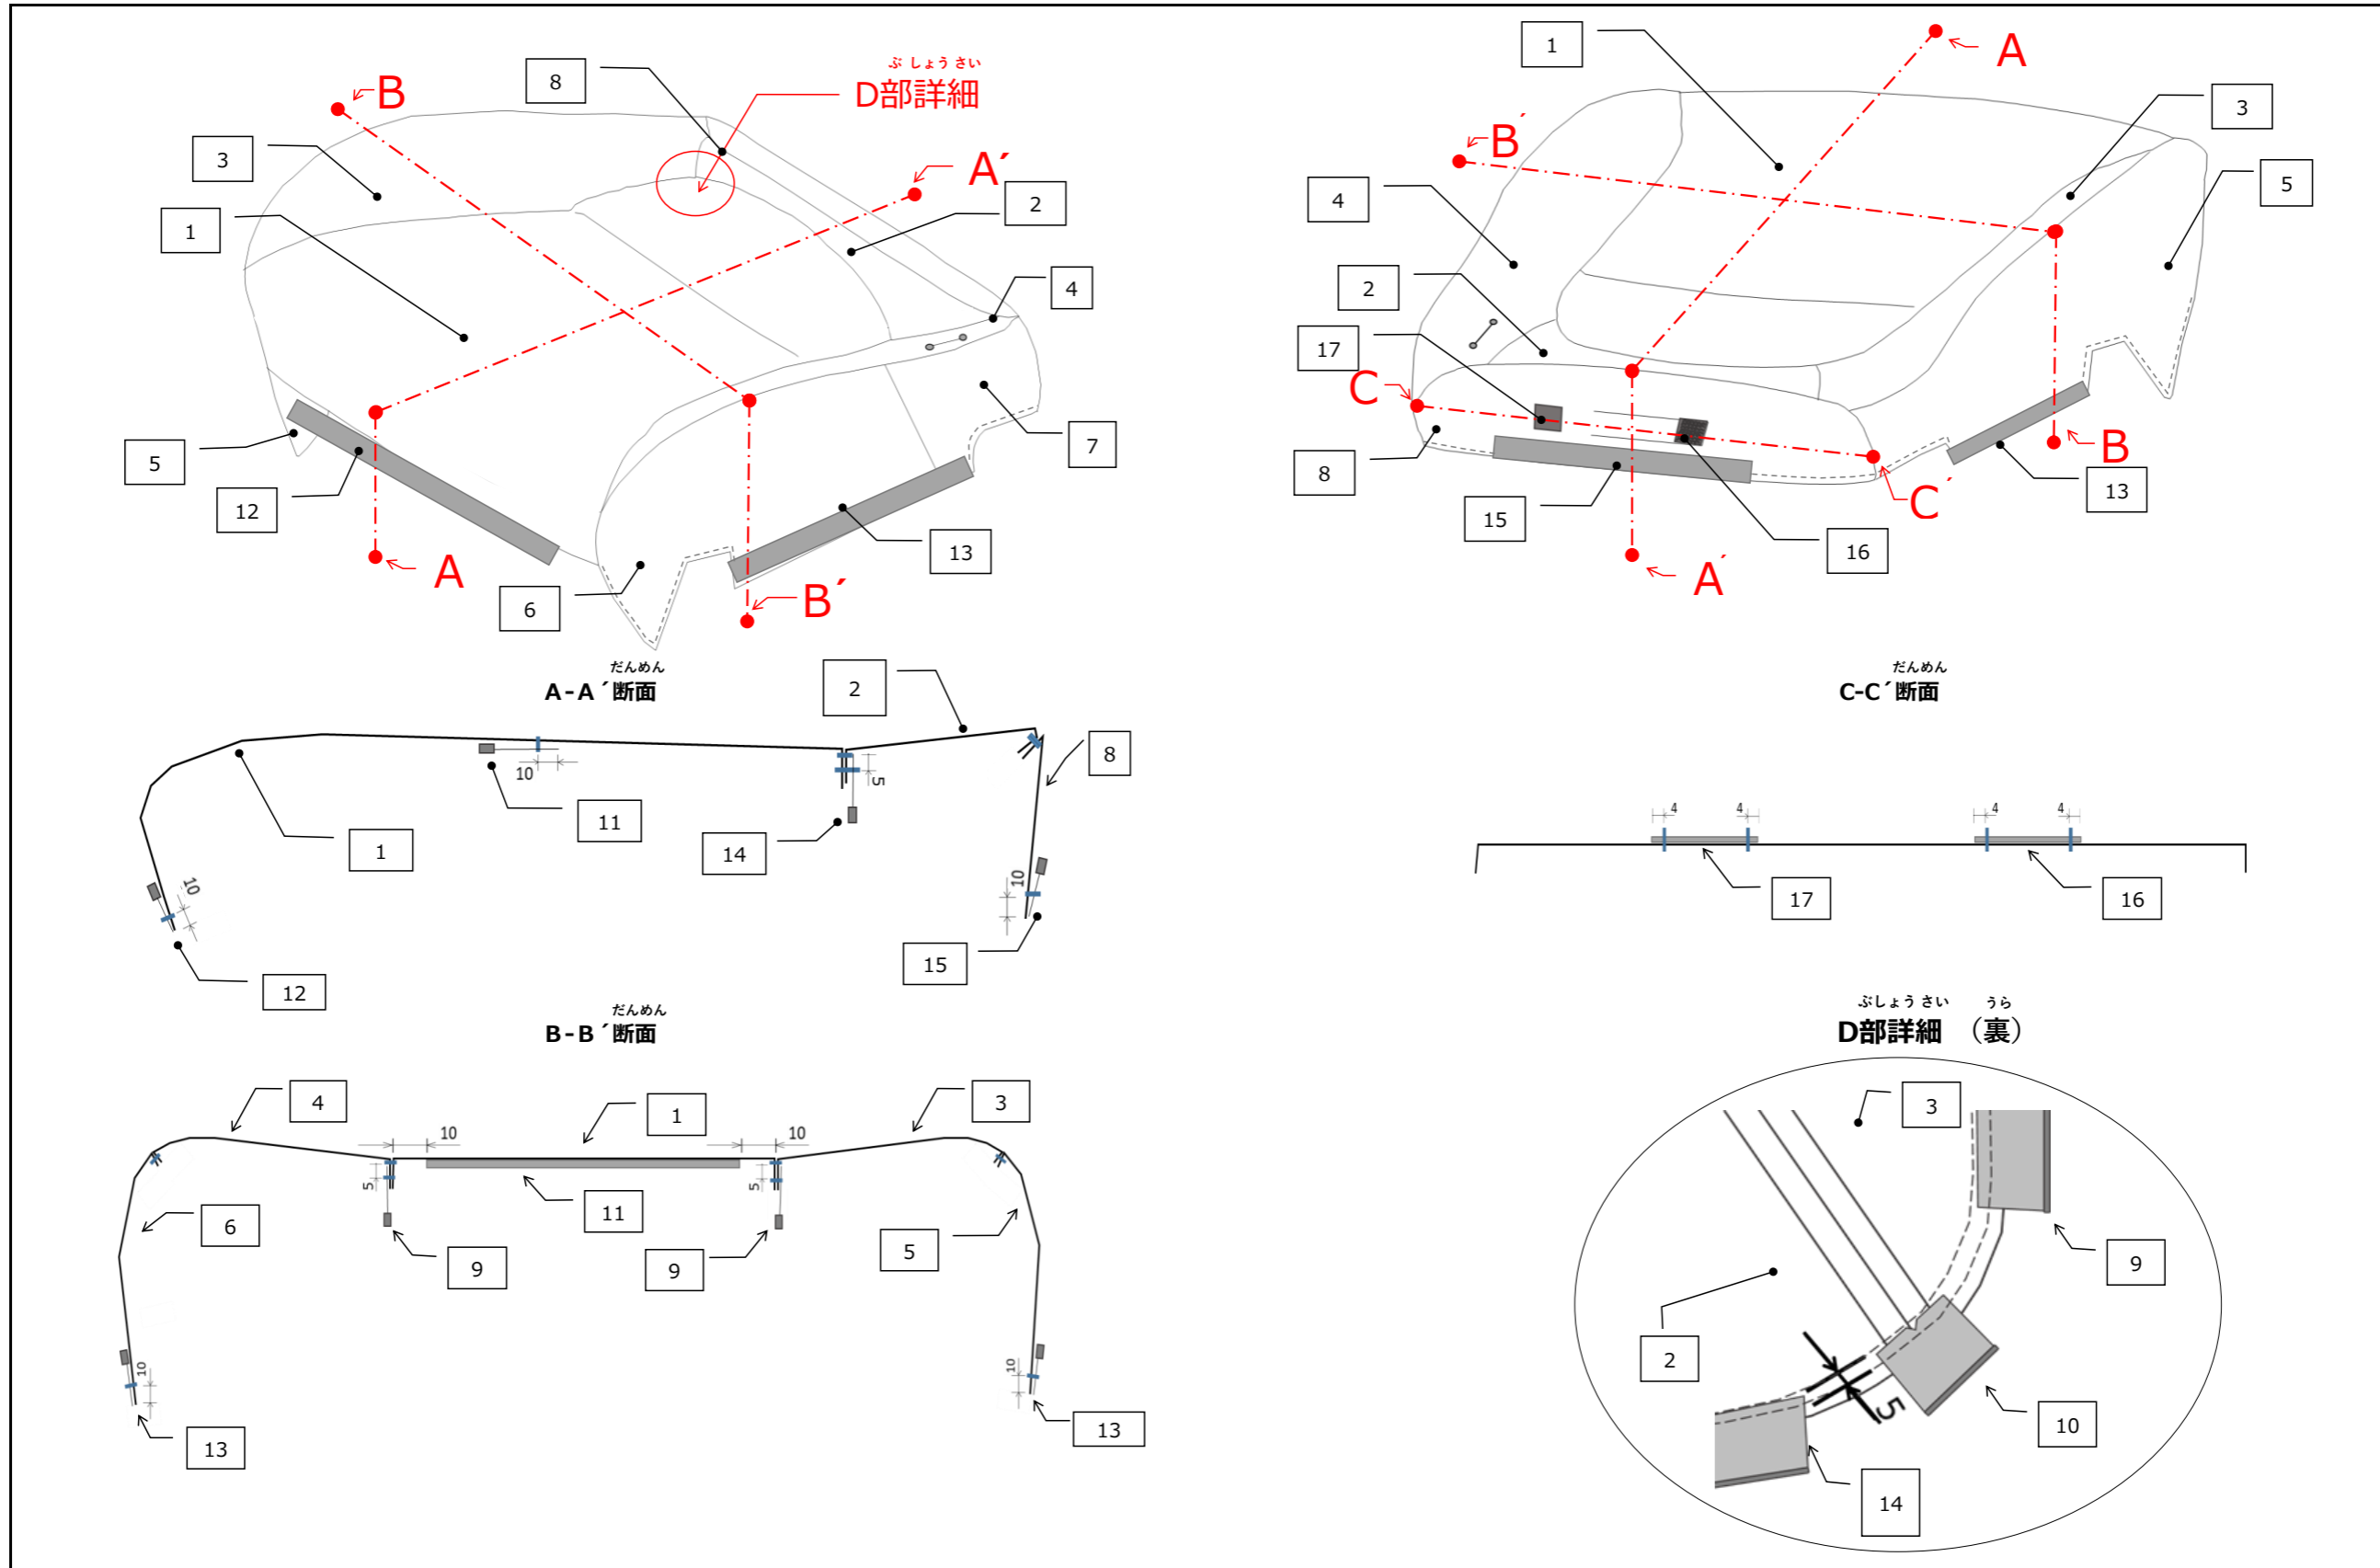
8
ぶしょうさい
D部詳細
B
3
A´
1
2
4
7
5
12
A
13
6
B´

1
A
B´
3
4
5
2
17
C
8
B
C´
13
15
16
A´

だんめん
A-A´断面
2
8
10
11
1
14
5
10
10
12
15

だんめん
C-C´断面
4
4
4
4
17
16

だんめん
B-B´断面
4
1
3
10
10
6
5
5
11
5
9
9
10
10
13
13

ぶしょうさい うら
D部詳細 (裏)
3
9
2
5
10
14